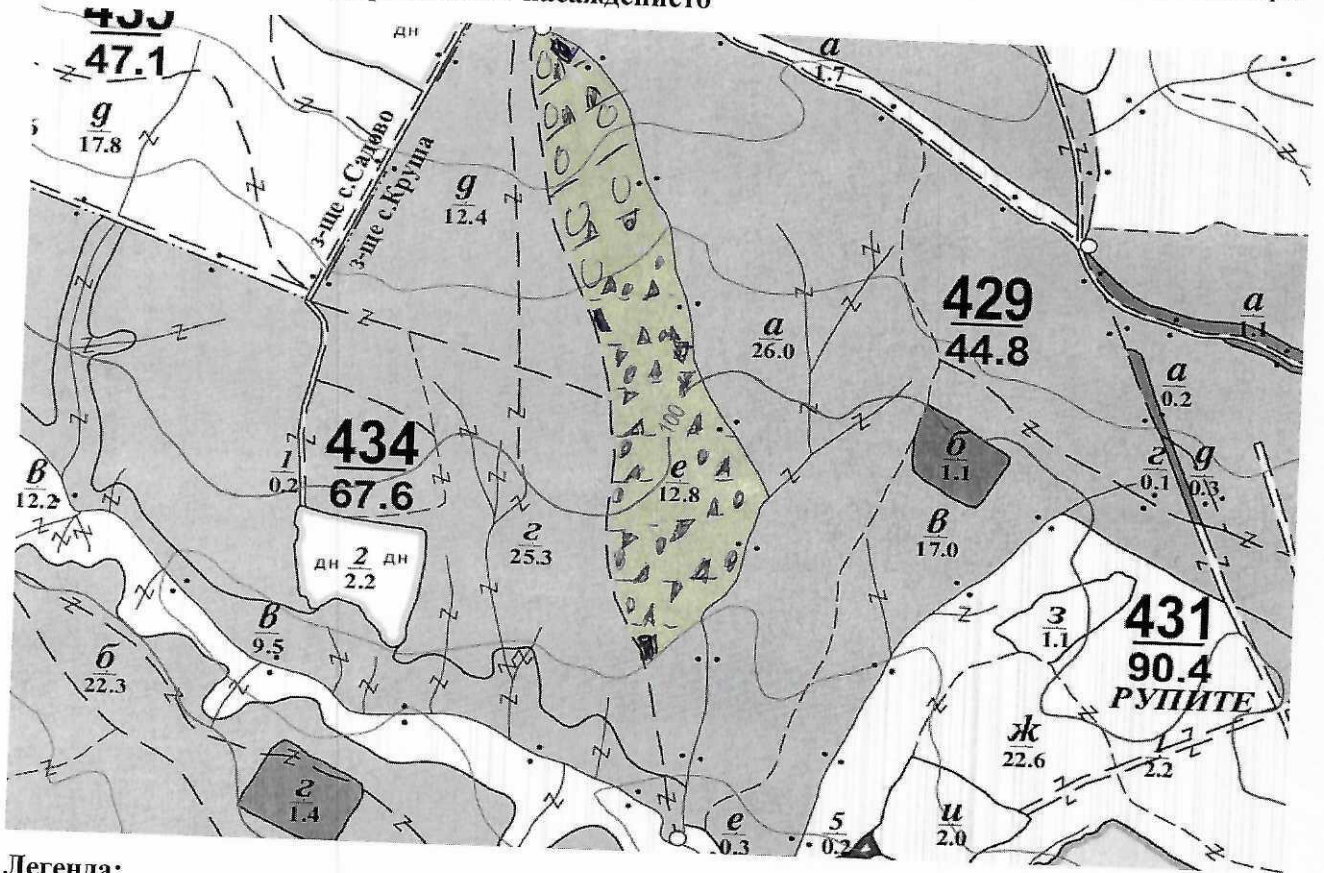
435
47.1

дн

$\frac{д}{17.8}$

3-ще с.Садово
3-ще с.Круша

$\frac{д}{12.4}$

$\frac{а}{1.7}$

429
44.8

$\frac{а}{1.1}$

$\frac{а}{26.0}$

$\frac{а}{0.2}$

100

434
67.6

$\frac{в}{12.2}$

$\frac{1}{0.2}$

$\frac{е}{12.8}$

$\frac{б}{1.1}$

$\frac{г}{0.1}$

$\frac{д}{0.3}$

дн $\frac{2}{2.2}$ дн

$\frac{г}{25.3}$

$\frac{в}{17.0}$

$\frac{в}{9.5}$

$\frac{б}{22.3}$

$\frac{з}{1.1}$

431
90.4
РУПИТЕ

$\frac{ж}{22.6}$

$\frac{1}{2.2}$

$\frac{г}{1.4}$

$\frac{е}{0.3}$

$\frac{5}{0.2}$

$\frac{и}{2.0}$

Легенда: